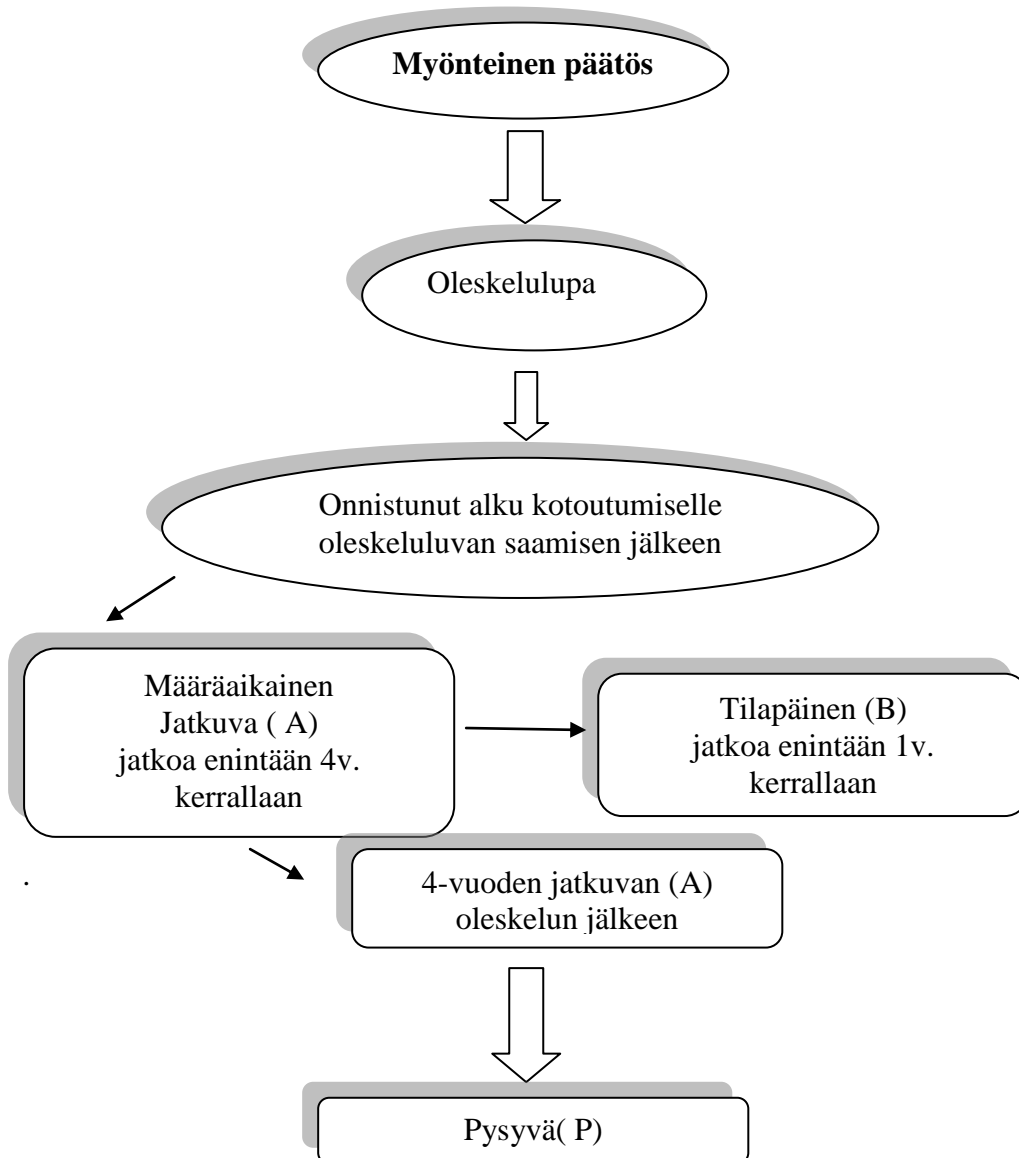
**Myönteinen päätös**

Oleskelulupa

Onnistunut alku kotoutumiselle oleskeluluvan saamisen jälkeen

Määräaikainen
Jatkuva ( A)
jatkoa enintään 4v.
kerrallaan

Tilapäinen (B)
jatkoa enintään 1v.
kerrallaan

.

4-vuoden jatkuvan (A)
oleskelun jälkeen

Pysyvä( P)